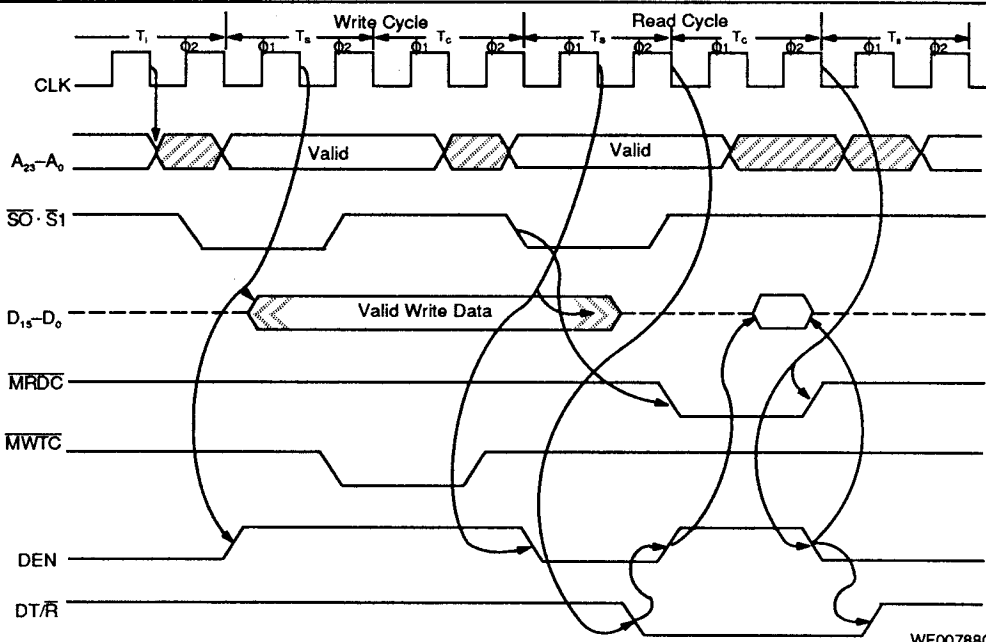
Write Cycle Read Cycle

$T_I$ $\phi2$ $\phi1$ $T_S$ $\phi2$ $\phi1$ $T_C$ $\phi2$ $\phi1$ $T_S$ $\phi2$ $\phi1$ $T_C$ $\phi2$ $\phi1$ $T_S$ $\phi2$

CLK

$A_{23}$–$A_0$

Valid

Valid

$\overline{SO} \cdot \overline{S1}$

$D_{15}$–$D_0$

Valid Write Data

$\overline{MRDC}$

$\overline{MWTC}$

DEN

DT/$\overline{R}$

WF00788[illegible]